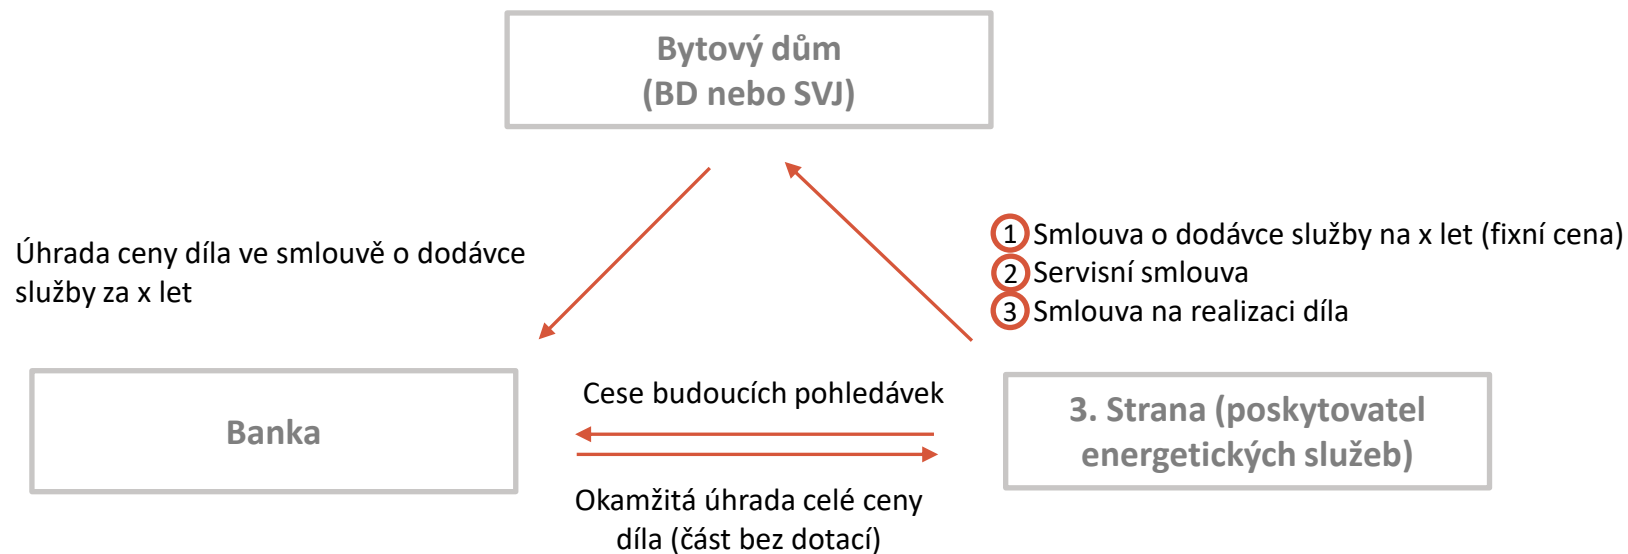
Bytový dům
(BD nebo SVJ)

Úhrada ceny díla ve smlouvě o dodávce služby za x let

1 Smlouva o dodávce služby na x let (fixní cena)
2 Servisní smlouva
3 Smlouva na realizaci díla

Banka

Cese budoucích pohledávek

Okamžitá úhrada celé ceny díla (část bez dotací)

3. Strana (poskytovatel energetických služeb)